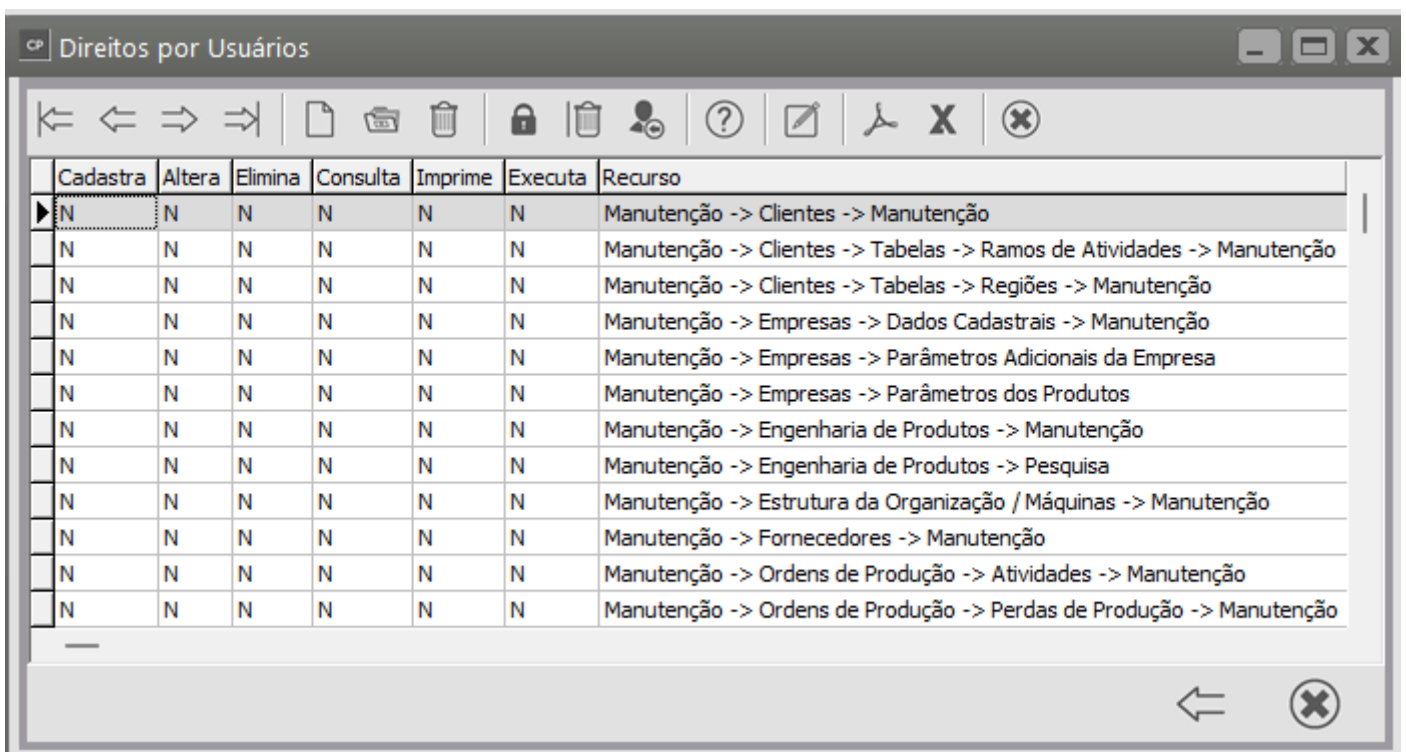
Direitos por Usuários

| Cadastra | Altera | Elimina | Consulta | Imprime | Executa | Recurso |
|---|---|---|---|---|---|---|
| N | N | N | N | N | N | Manutenção -> Clientes -> Manutenção |
| N | N | N | N | N | N | Manutenção -> Clientes -> Tabelas -> Ramos de Atividades -> Manutenção |
| N | N | N | N | N | N | Manutenção -> Clientes -> Tabelas -> Regiões -> Manutenção |
| N | N | N | N | N | N | Manutenção -> Empresas -> Dados Cadastrais -> Manutenção |
| N | N | N | N | N | N | Manutenção -> Empresas -> Parâmetros Adicionais da Empresa |
| N | N | N | N | N | N | Manutenção -> Empresas -> Parâmetros dos Produtos |
| N | N | N | N | N | N | Manutenção -> Engenharia de Produtos -> Manutenção |
| N | N | N | N | N | N | Manutenção -> Engenharia de Produtos -> Pesquisa |
| N | N | N | N | N | N | Manutenção -> Estrutura da Organização / Máquinas -> Manutenção |
| N | N | N | N | N | N | Manutenção -> Fornecedores -> Manutenção |
| N | N | N | N | N | N | Manutenção -> Ordens de Produção -> Atividades -> Manutenção |
| N | N | N | N | N | N | Manutenção -> Ordens de Produção -> Perdas de Produção -> Manutenção |